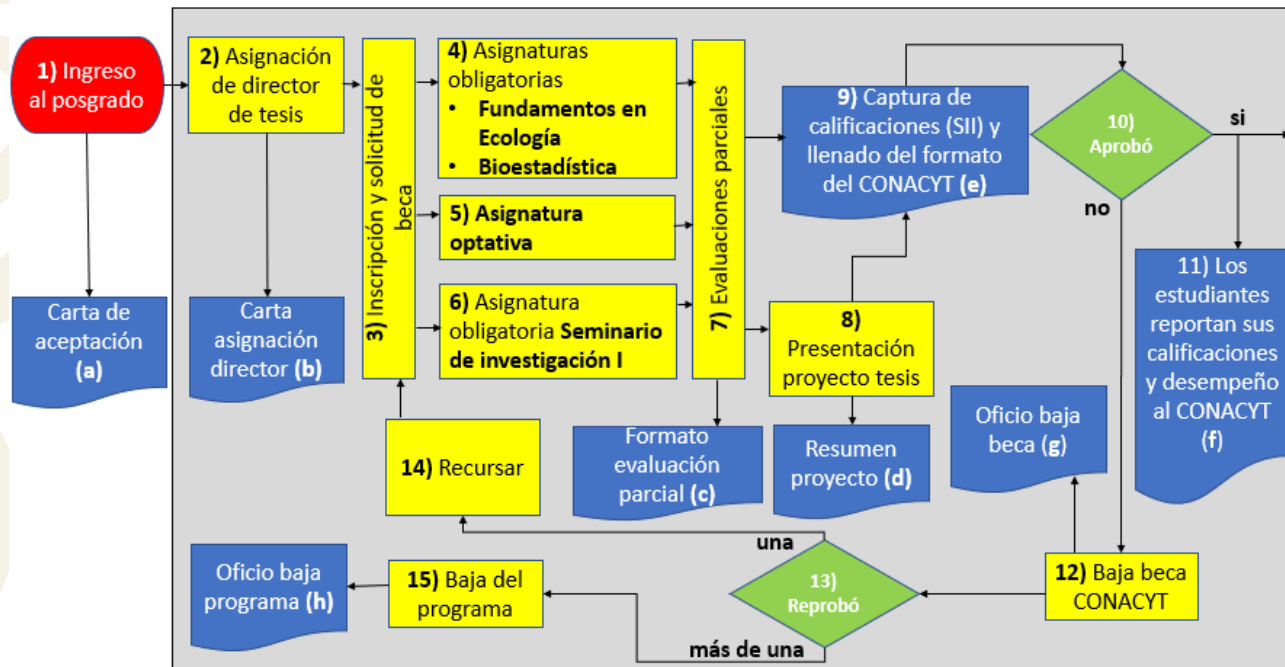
1) Ingreso al posgrado

Carta de aceptación (a)

2) Asignación de director de tesis

Carta asignación director (b)

3) Inscripción y solicitud de beca

4) Asignaturas obligatorias
• Fundamentos en Ecología
• Bioestadística

5) Asignatura optativa

6) Asignatura obligatoria Seminario de investigación I

7) Evaluaciones parciales

Formato evaluación parcial (c)

8) Presentación proyecto tesis

Resumen proyecto (d)

9) Captura de calificaciones (SII) y llenado del formato del CONACYT (e)

10) Aprobó

si

no

11) Los estudiantes reportan sus calificaciones y desempeño al CONACYT (f)

Oficio baja beca (g)

12) Baja beca CONACYT

13) Reprobó

una

más de una

14) Recursar

15) Baja del programa

Oficio baja programa (h)